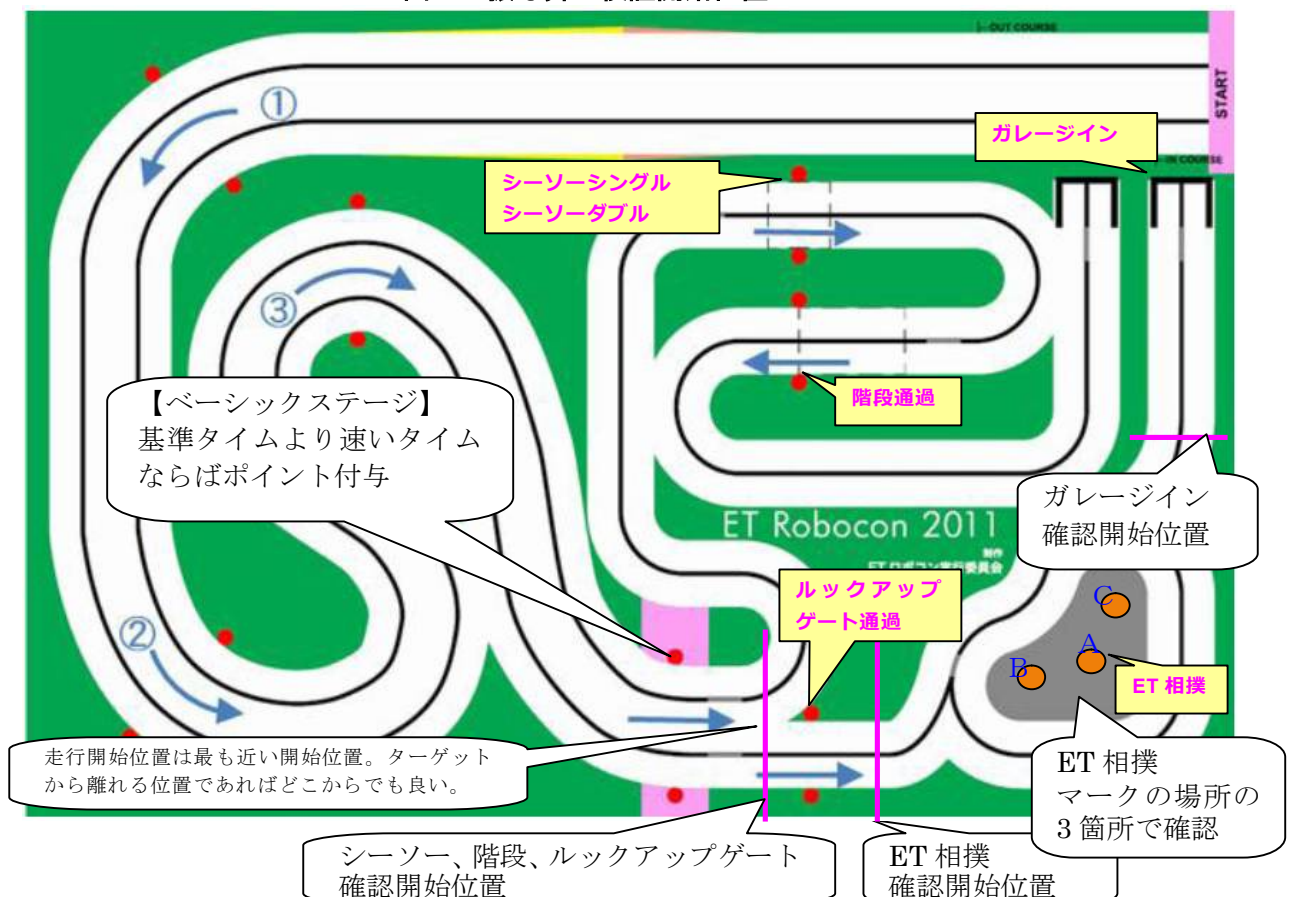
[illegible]

|- OUT COURSE

START

①

ガレージイン

IN COURSE

シーソーシングル
シーソーダブル

③

階段通過

【ベーシックステージ】
基準タイムより速いタイムならばポイント付与

ガレージイン
確認開始位置

ET Robocon 2011

ETロボコン実行委員会

ルックアップゲート通過

C

A

B

ET 相撲

②

走行開始位置は最も近い開始位置。ターゲットから離れる位置であればどこからでも良い。

ET 相撲
マークの場所の3箇所で確認

シーソー、階段、ルックアップゲート
確認開始位置

ET 相撲
確認開始位置